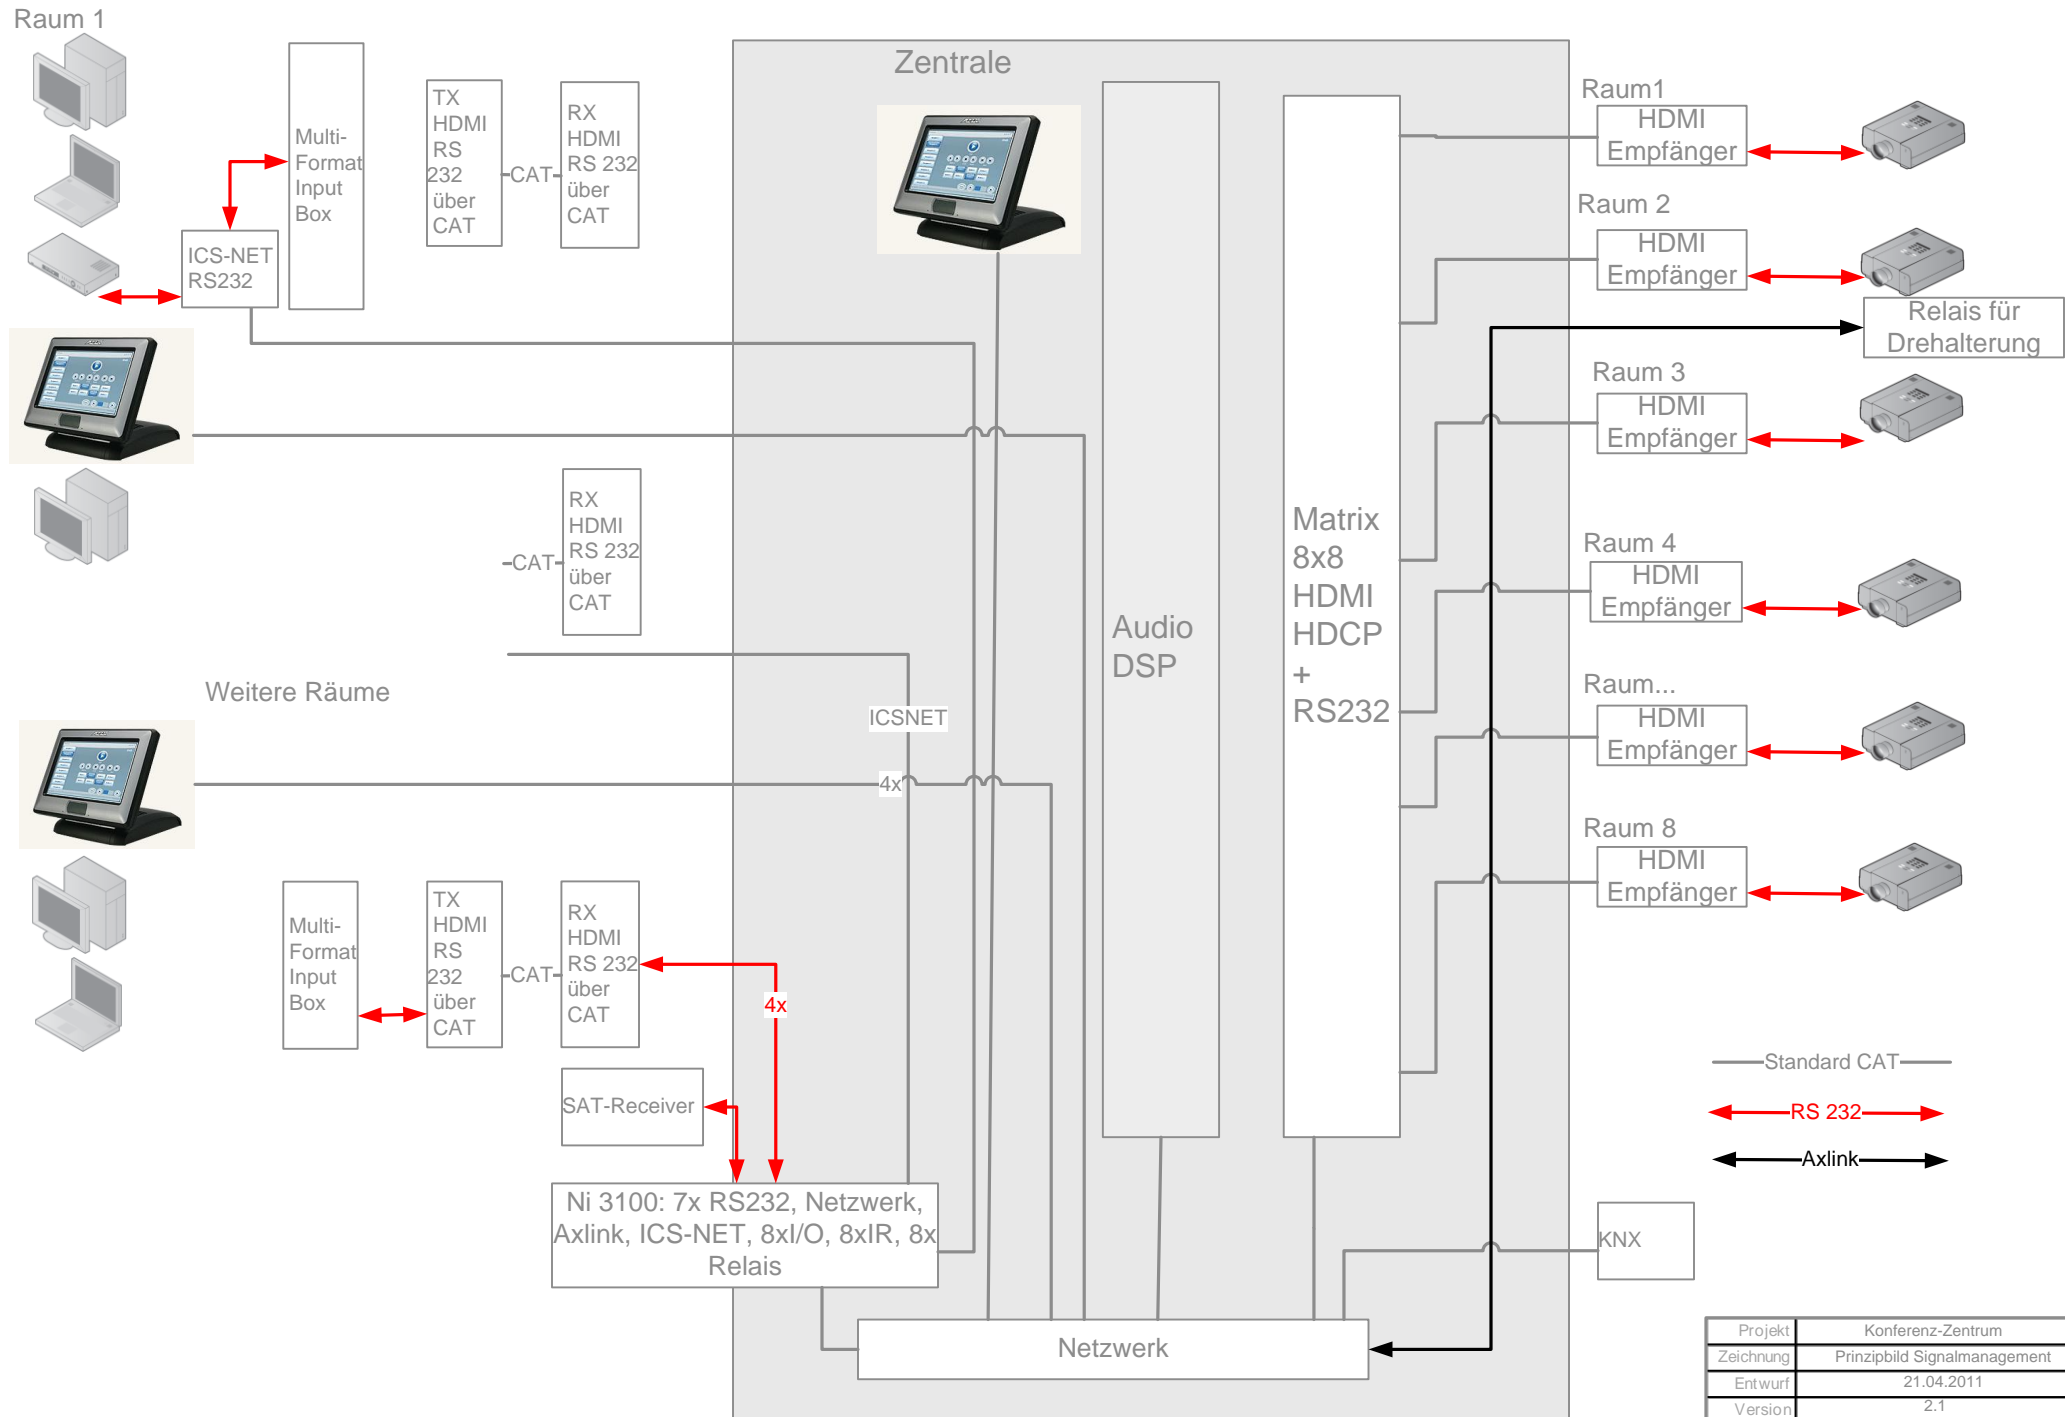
Raum 1

Multi-Format Input Box

TX HDMI RS 232 über CAT

CAT

RX HDMI RS 232 über CAT

ICS-NET RS232

Zentrale

Raum1
HDMI Empfänger

Raum 2
HDMI Empfänger

Relais für Drehalterung

Raum 3
HDMI Empfänger

RX HDMI RS 232 über CAT

CAT

Audio DSP

Matrix 8x8 HDMI HDCP + RS232

Raum 4
HDMI Empfänger

Weitere Räume

ICSNET

Raum...
HDMI Empfänger

4x

Raum 8
HDMI Empfänger

Multi-Format Input Box

TX HDMI RS 232 über CAT

CAT

RX HDMI RS 232 über CAT

4x

Standard CAT

RS 232

Axlink

SAT-Receiver

Ni 3100: 7x RS232, Netzwerk, Axlink, ICS-NET, 8xI/O, 8xIR, 8x Relais

KNX

Netzwerk

| Projekt | Konferenz-Zentrum |
|---|---|
| Zeichnung | Prinzipbild Signalmanagement |
| Entwurf | 21.04.2011 |
| Version | 2.1 |